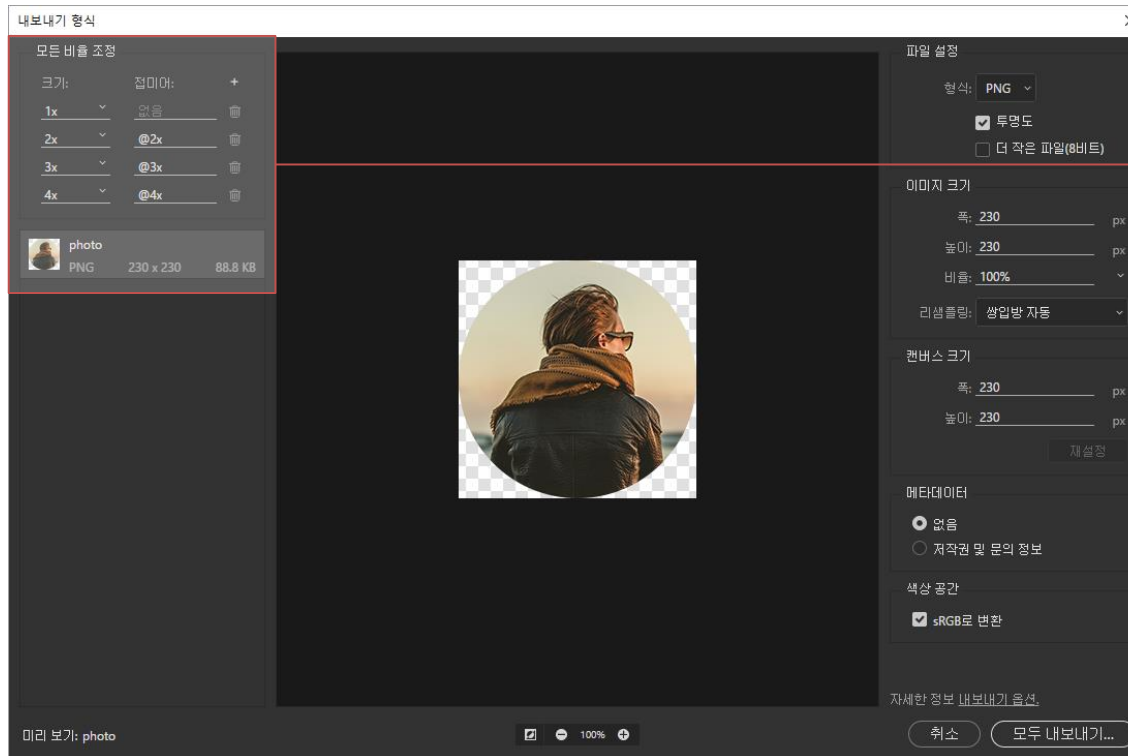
내보내기 형식

모든 비율 조정

크기: 접미어: +

1x 없음

2x @2x

3x @3x

4x @4x

photo
PNG 230 x 230 88.8 KB

파일 설정

형식: PNG

투명도

더 작은 파일(8비트)

이미지 크기

폭: 230 px

높이: 230 px

비율: 100%

리샘플링: 쌍입방 자동

캔버스 크기

폭: 230 px

높이: 230 px

재설정

메타데이터

없음

저작권 및 문의 정보

색상 공간

sRGB로 변환

자세한 정보 내보내기 옵션.

미리 보기: photo

100%

취소

모두 내보내기...